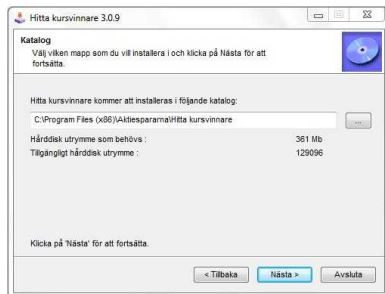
Hitta kursvinnare 3.0.9

Katalog
Välj vilken mapp som du vill installera i och klicka på Nästa för att fortsätta.

Hitta kursvinnare kommer att installeras i följande katalog:

C:\Program Files (x86)\Aktiespararna\Hitta kursvinnare

...

Hårddisk utrymme som behövs : 361 Mb
Tillgängligt hårddisk utrymme : 129096

Klicka på 'Nästa' för att fortsätta.

< Tillbaka
Nästa >
Avsluta